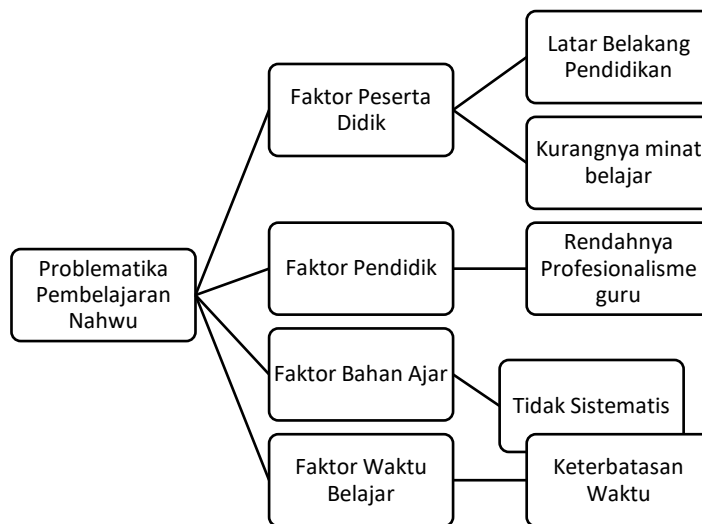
Problematika Pembelajaran Nahwu

Faktor Peserta Didik

Latar Belakang Pendidikan

Kurangnya minat belajar

Faktor Pendidik

Rendahnya Profesionalisme guru

Faktor Bahan Ajar

Tidak Sistematis

Faktor Waktu Belajar

Keterbatasan Waktu